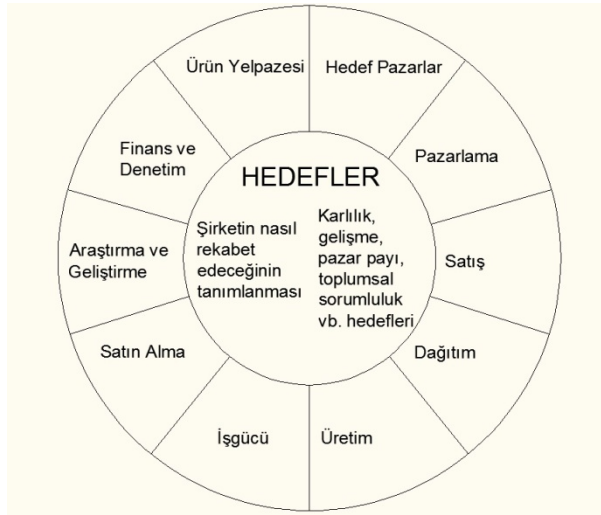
Ürün Yelpazesi
Hedef Pazarlar
Pazarlama
Satış
Dağıtım
Üretim
İşgücü
Satın Alma
Araştırma ve Geliştirme
Finans ve Denetim

HEDEFLER

Şirketin nasıl rekabet edeceğinin tanımlanması

Karlılık, gelişme, pazar payı, toplumsal sorumluluk vb. hedefleri